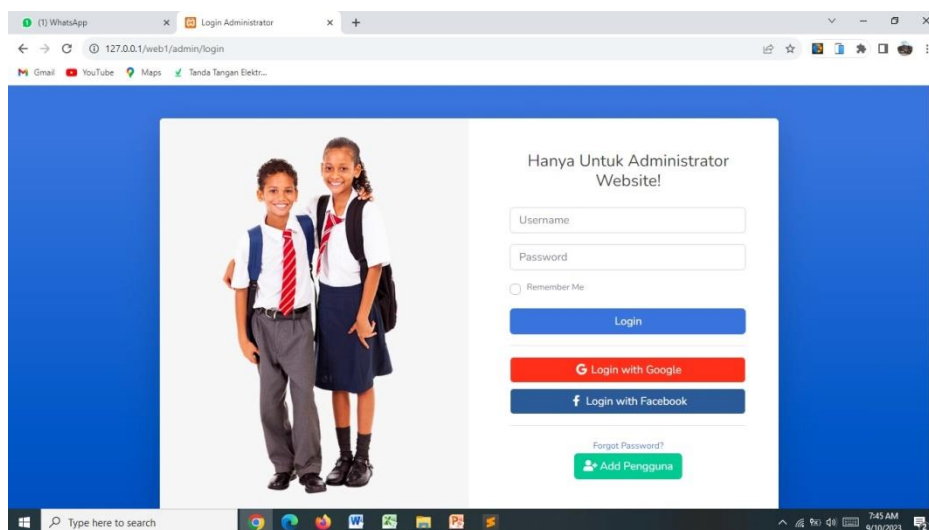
(1) WhatsApp
Login Administrator
127.0.0.1/web1/admin/login
Gmail YouTube Maps Tanda Tangan Elektr...

Hanya Untuk Administrator Website!

Username
Password
Remember Me
Login
Login with Google
Login with Facebook
Forgot Password?
Add Pengguna

Type here to search
7:45 AM
6/10/2023